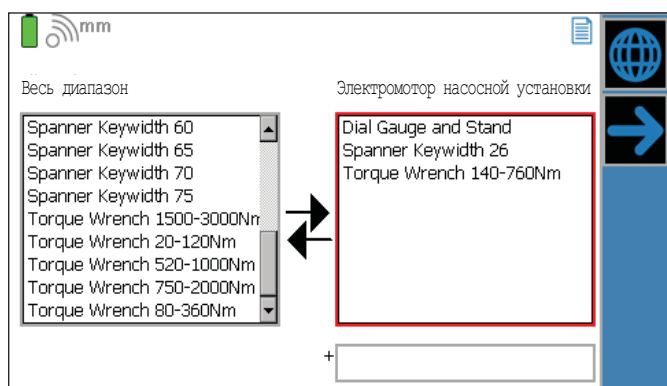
mm

Весь диапазон

Электромотор насосной установки

Spanner Keywidth 60
Spanner Keywidth 65
Spanner Keywidth 70
Spanner Keywidth 75
Torque Wrench 1500-3000Nm
Torque Wrench 20-120Nm
Torque Wrench 520-1000Nm
Torque Wrench 750-2000Nm
Torque Wrench 80-360Nm

Dial Gauge and Stand
Spanner Keywidth 26
Torque Wrench 140-760Nm

+